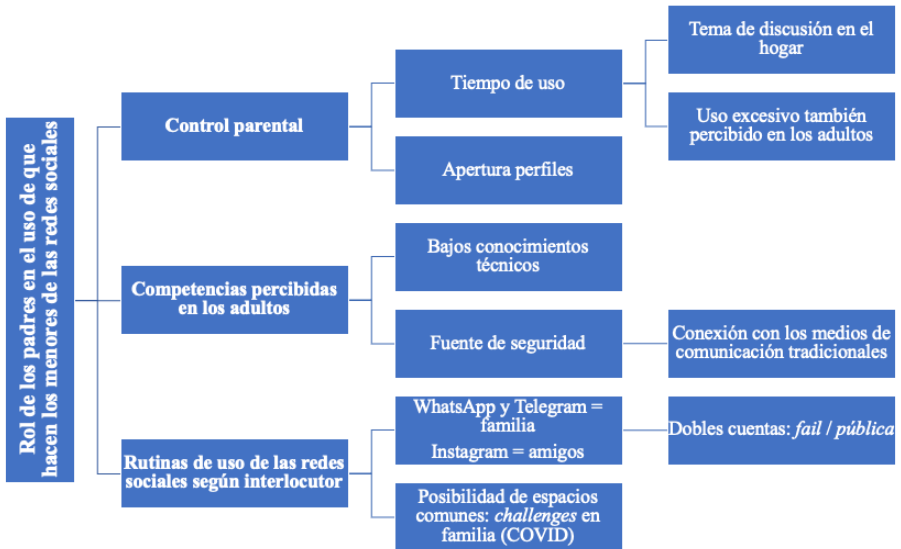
Rol de los padres en el uso de que hacen los menores de las redes sociales

Control parental

Tiempo de uso

Tema de discusión en el hogar

Uso excesivo también percibido en los adultos

Apertura perfiles

Competencias percibidas en los adultos

Bajos conocimientos técnicos

Fuente de seguridad

Conexión con los medios de comunicación tradicionales

Rutinas de uso de las redes sociales según interlocutor

WhatsApp y Telegram = familia
Instagram = amigos

Dobles cuentas: *fail* / *pública*

Posibilidad de espacios comunes: *challenges* en familia (COVID)